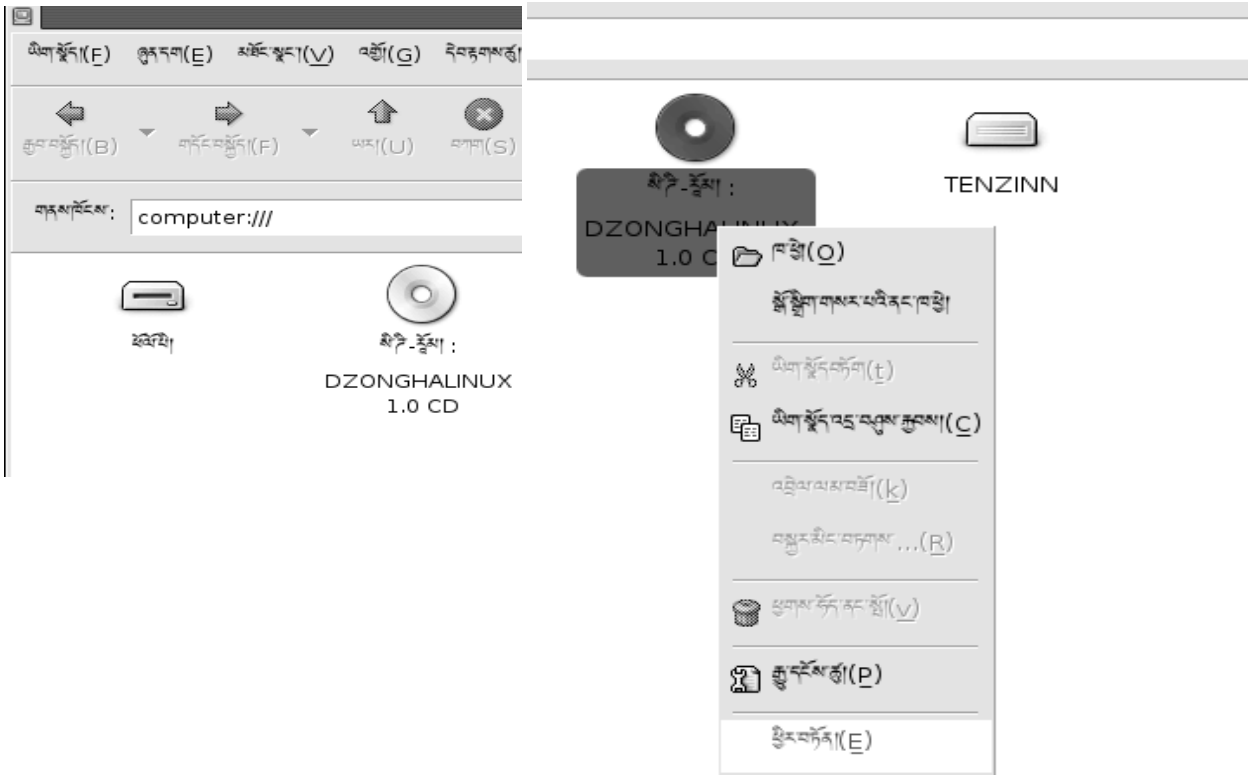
ཡིག་སྣོད།(F) ཞུན་དག(E) མཐོང་སྣང་།(V) འགྱོ།(G) དེབ་རྟགས་ཚུ།

རྒྱབ་སྒྲིག།(B) གདོང་སྒྲིག།(F) ཡར།(U) བཀག(S)

གནས་ཁོངས: computer:///

ཚིའི་ཕི།

སི་ཌི་-རོམ་:
DZONGHALINUX
1.0 CD

སི་ཌི་-རོམ་:
DZONGHALINUX
1.0 CD

TENZINN

ཁ་ཕྱེ།(O)
སྒོ་སྒྲིག་གསར་པ་ནང་ཁ་ཕྱེ།
ཡིག་སྣོད་བཏོག(t)
ཡིག་སྣོད་འདྲ་བཤུས་རྒྱབས།(C)
འབྲེལ་ལམ་བཟོ།(k)
བསྐྱར་མིང་བཏགས་...(R)
ཕྱགས་བོད་ནང་སྤོ།(v)
རྒྱུ་དངོས་ཚུ།(P)
ཕྱིར་བཏོན།(E)